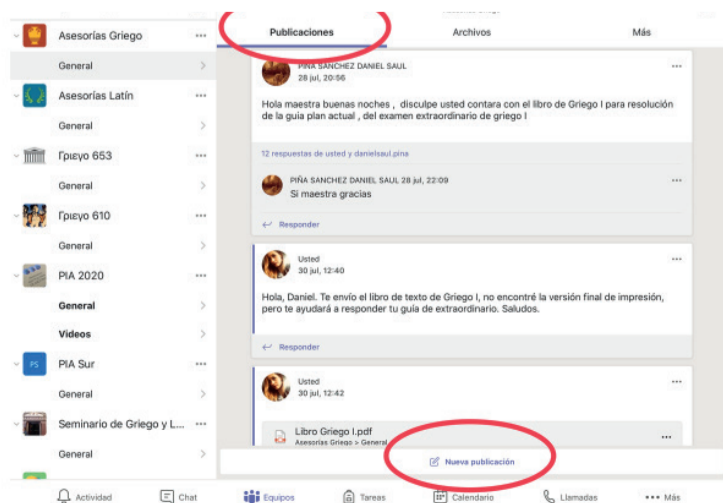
Asesorías Griego
General
Asesorías Latín
General
Γριεγο 653
General
Γριεγο 610
General
PIA 2020
General
Videos
PS
PIA Sur
General
Seminario de Griego y L...
General

Publicaciones
Archivos
Más

PIÑA SANCHEZ DANIEL SAUL
28 jul, 20:56
Hola maestra buenas noches , disculpe usted contara con el libro de Griego I para resolución de la guia plan actual , del examen extraordinario de griego I

12 respuestas de usted y danielsaul.pina

PIÑA SANCHEZ DANIEL SAUL 28 jul, 22:09
Si maestra gracias

Responder

Usted
30 jul, 12:40
Hola, Daniel. Te envío el libro de texto de Griego I, no encontré la versión final de impresión, pero te ayudará a responder tu guía de extraordinario. Saludos.

Responder

Usted
30 jul, 12:42
Libro Griego I.pdf
Asesorías Griego > General

Nueva publicación

Actividad
Chat
Equipos
Tareas
Calendario
Llamadas
Más